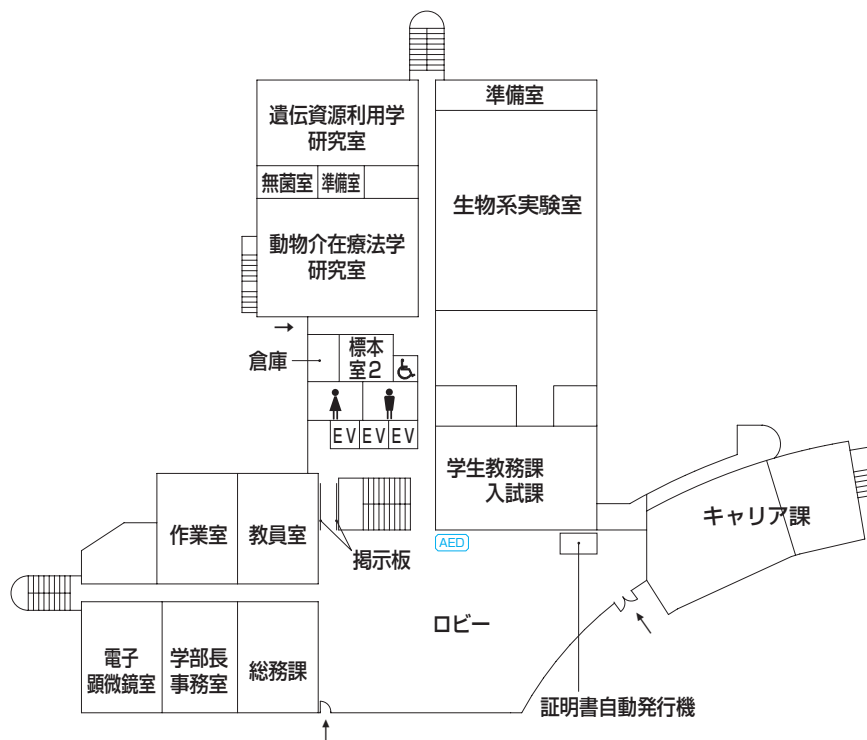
準備室

遺伝資源利用学研究室

無菌室 準備室

生物系実験室

動物介在療法学研究室

倉庫

標本室2

EV EV EV

学生教務課
入試課

キャリア課

作業室

教員室

掲示板

AED

ロビー

電子顕微鏡室

学部長事務室

総務課

証明書自動発行機